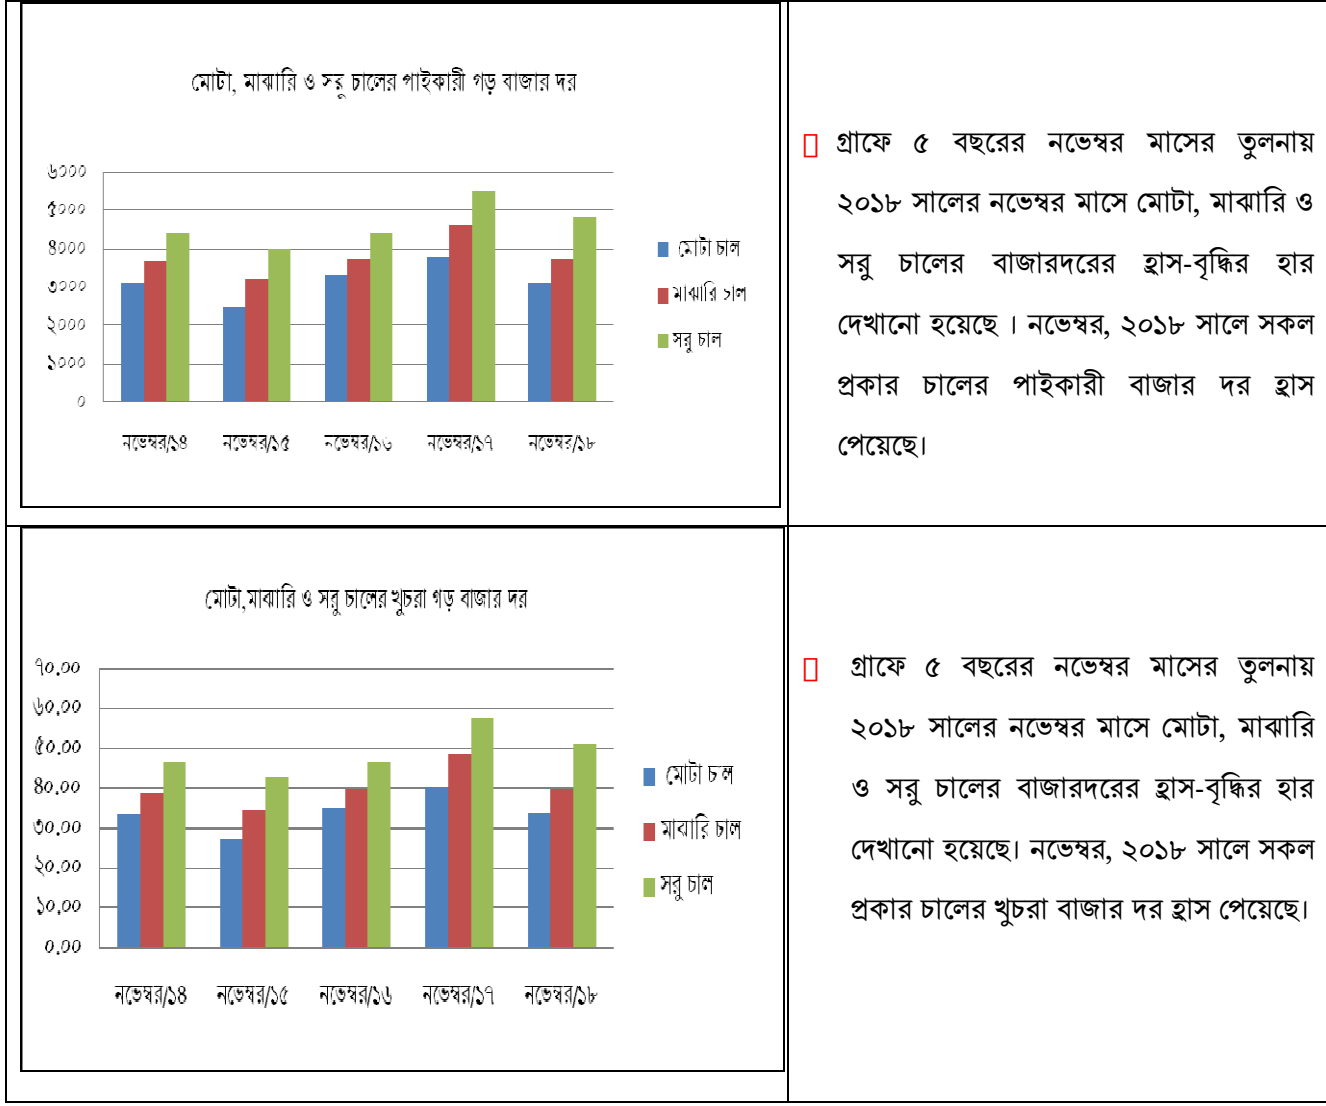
| মোটা, মাঝারি ও সরু চালের পাইকারী গড় বাজার দর<br>৬০০০<br>৫০০০<br>৪০০০<br>৩০০০<br>২০০০<br>১০০০<br>০<br>নভেম্বর/১৪ নভেম্বর/১৫ নভেম্বর/১৬ নভেম্বর/১৭ নভেম্বর/১৮<br>মোটা চাল<br>মাঝারি চাল<br>সরু চাল | গ্রাফে ৫ বছরের নভেম্বর মাসের তুলনায় ২০১৮ সালের নভেম্বর মাসে মোটা, মাঝারি ও সরু চালের বাজারদরের হ্রাস-বৃদ্ধির হার দেখানো হয়েছে। নভেম্বর, ২০১৮ সালে সকল প্রকার চালের পাইকারী বাজার দর হ্রাস পেয়েছে। |
|---|---|
| মোটা,মাঝারি ও সরু চালের খুচরা গড় বাজার দর<br>৭০.০০<br>৬০.০০<br>৫০.০০<br>৪০.০০<br>৩০.০০<br>২০.০০<br>১০.০০<br>০.০০<br>নভেম্বর/১৪ নভেম্বর/১৫ নভেম্বর/১৬ নভেম্বর/১৭ নভেম্বর/১৮<br>মোটা চাল<br>মাঝারি চাল<br>সরু চাল | গ্রাফে ৫ বছরের নভেম্বর মাসের তুলনায় ২০১৮ সালের নভেম্বর মাসে মোটা, মাঝারি ও সরু চালের বাজারদরের হ্রাস-বৃদ্ধির হার দেখানো হয়েছে। নভেম্বর, ২০১৮ সালে সকল প্রকার চালের খুচরা বাজার দর হ্রাস পেয়েছে। |